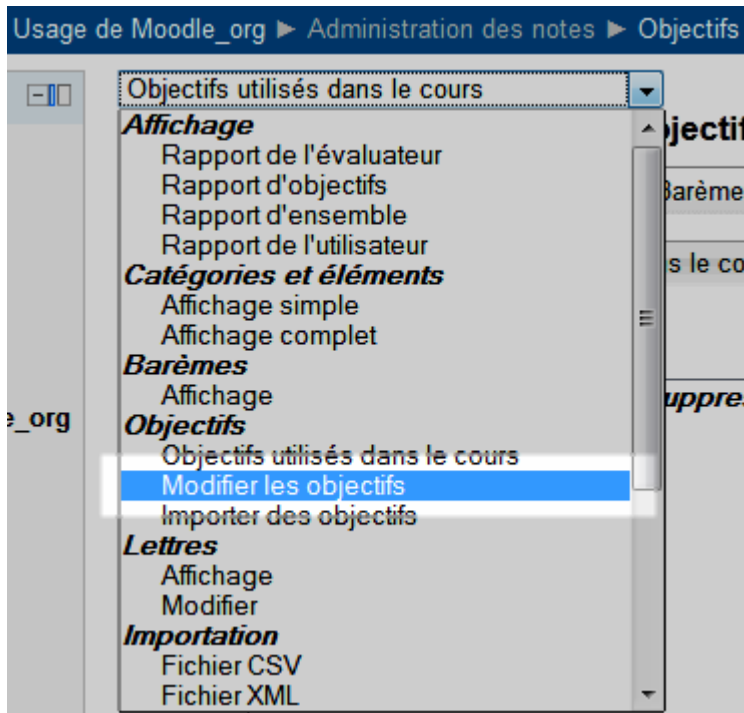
Usage de Moodle_org ► Administration des notes ► Objectifs

Objectifs utilisés dans le cours

Affichage
Rapport de l'évaluateur
Rapport d'objectifs
Rapport d'ensemble
Rapport de l'utilisateur
Catégories et éléments
Affichage simple
Affichage complet
Barèmes
Affichage
Objectifs
Objectifs utilisés dans le cours
Modifier les objectifs
Importer des objectifs
Lettres
Affichage
Modifier
Importation
Fichier CSV
Fichier XML

bjectif
Barème
s le co
_org
uppre